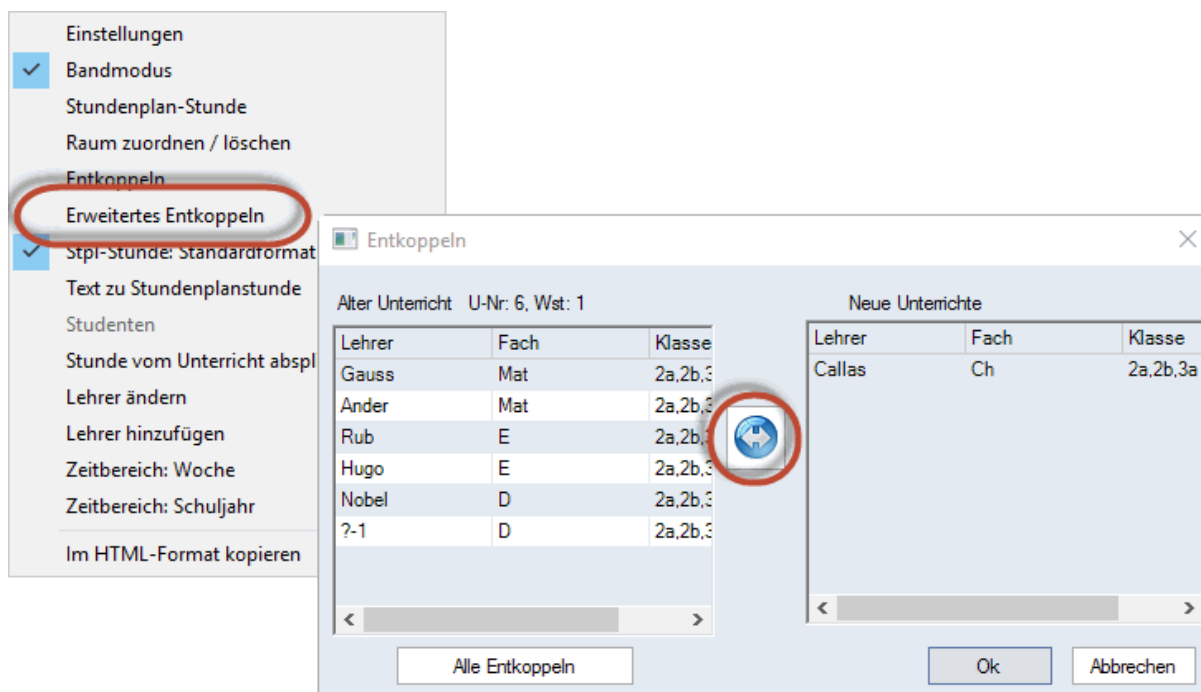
Einstellungen
Bandmodus
Stundenplan-Stunde
Raum zuordnen / löschen
Entkoppeln
Erweitertes Entkoppeln
Stpl-Stunde: Standardformat
Text zu Stundenplanstunde
Studenten
Stunde vom Unterricht abspl
Lehrer ändern
Lehrer hinzufügen
Zeitbereich: Woche
Zeitbereich: Schuljahr
Im HTML-Format kopieren

Entkoppeln

Alter Unterricht U-Nr: 6, Wst: 1

| Lehrer | Fach | Klasse |
|---|---|---|
| Gauss | Mat | 2a,2b,3 |
| Ander | Mat | 2a,2b,3 |
| Rub | E | 2a,2b,3 |
| Hugo | E | 2a,2b,3 |
| Nobel | D | 2a,2b,3 |
| ?-1 | D | 2a,2b,3 |

Neue Unterrichte

| Lehrer | Fach | Klasse |
|---|---|---|
| Callas | Ch | 2a,2b,3a |

Alle Entkoppeln
Ok
Abbrechen